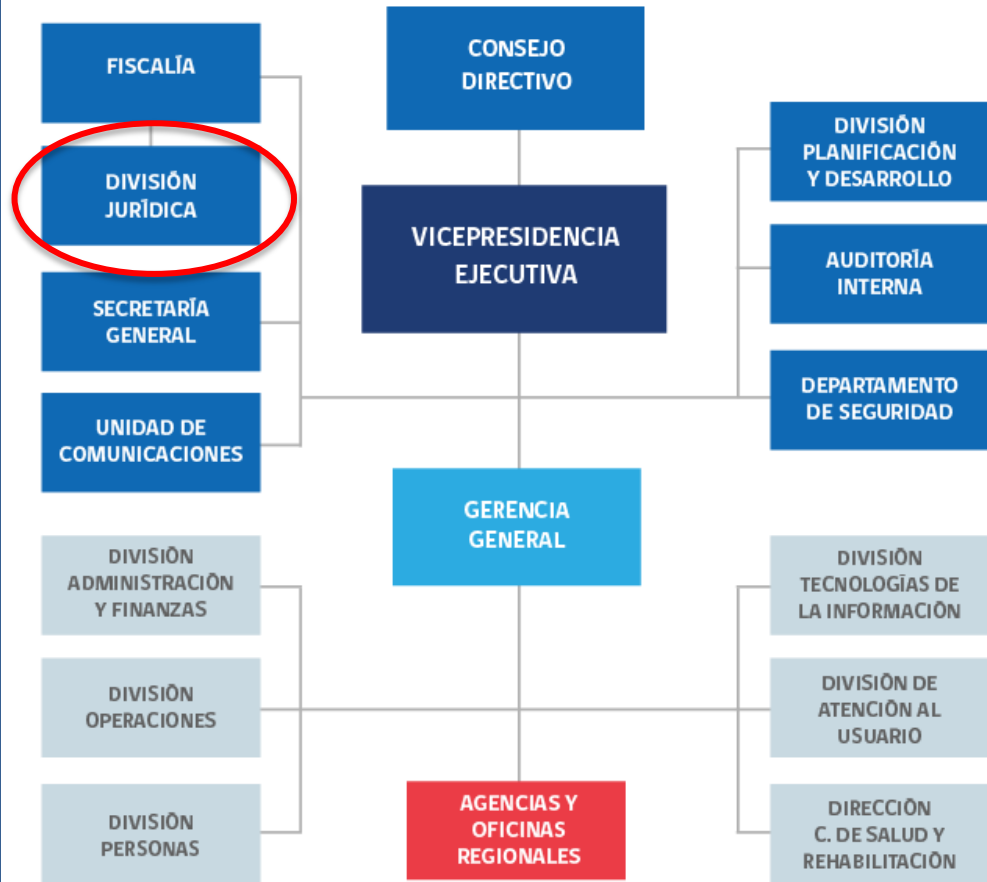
FISCALÍA

DIVISIÓN JURÍDICA

SECRETARÍA GENERAL

UNIDAD DE COMUNICACIONES

CONSEJO DIRECTIVO

VICEPRESIDENCIA EJECUTIVA

DIVISIÓN PLANIFICACIÓN Y DESARROLLO

AUDITORÍA INTERNA

DEPARTAMENTO DE SEGURIDAD

GERENCIA GENERAL

DIVISIÓN ADMINISTRACIÓN Y FINANZAS

DIVISIÓN OPERACIONES

DIVISIÓN PERSONAS

AGENCIAS Y OFICINAS REGIONALES

DIVISIÓN TECNOLOGÍAS DE LA INFORMACIÓN

DIVISIÓN DE ATENCIÓN AL USUARIO

DIRECCIÓN C. DE SALUD Y REHABILITACIÓN